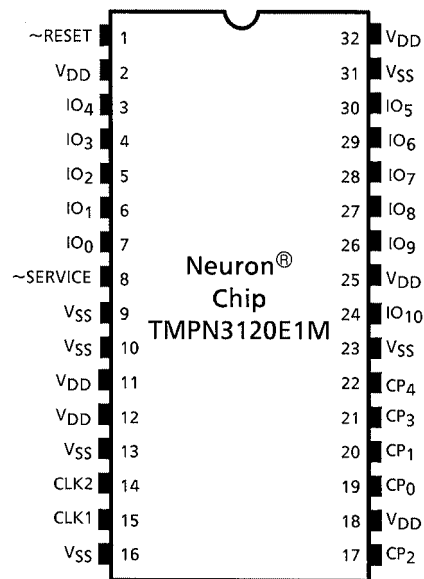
~RESET 1
$V_{DD}$ 2
$IO_4$ 3
$IO_3$ 4
$IO_2$ 5
$IO_1$ 6
$IO_0$ 7
~SERVICE 8
$V_{SS}$ 9
$V_{SS}$ 10
$V_{DD}$ 11
$V_{DD}$ 12
$V_{SS}$ 13
CLK2 14
CLK1 15
$V_{SS}$ 16

Neuron®
Chip
TMPN3120E1M

32 $V_{DD}$
31 $V_{SS}$
30 $IO_5$
29 $IO_6$
28 $IO_7$
27 $IO_8$
26 $IO_9$
25 $V_{DD}$
24 $IO_{10}$
23 $V_{SS}$
22 $CP_4$
21 $CP_3$
20 $CP_1$
19 $CP_0$
18 $V_{DD}$
17 $CP_2$